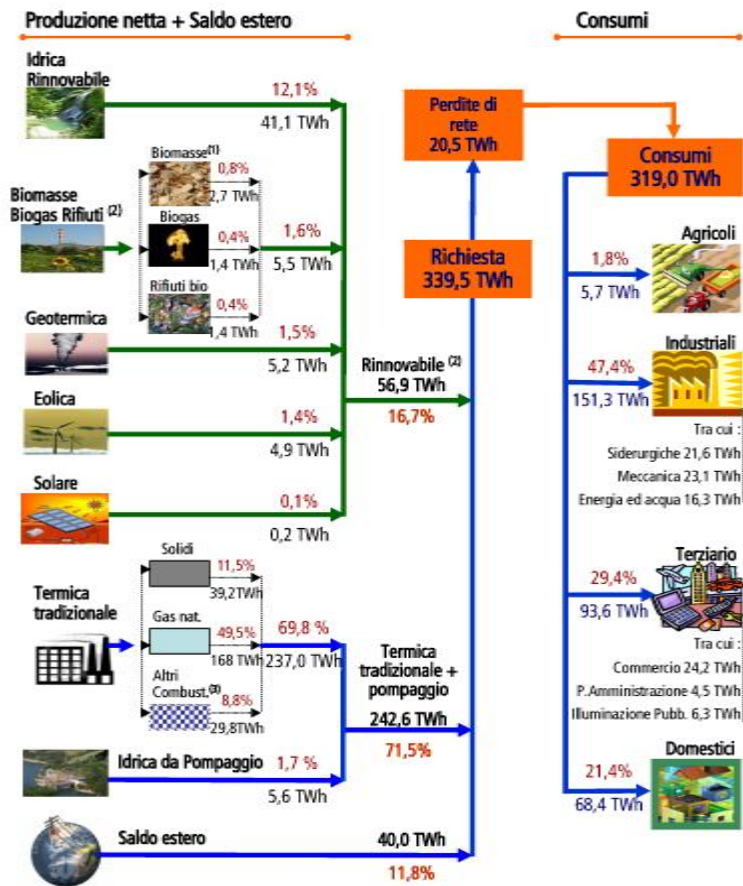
Produzione netta + Saldo estero

Consumi

Idrica Rinnovabile
12,1%
41,1 TWh

Biomasse Biogas Rifiuti (2)
Biomasse(1)
0,8%
2,7 TWh
Biogas
0,4%
1,4 TWh
Rifiuti bio
0,4%
1,4 TWh
1,6%
5,5 TWh

Geotermica
1,5%
5,2 TWh

Eolica
1,4%
4,9 TWh

Solare
0,1%
0,2 TWh

Termica tradizionale
Solidi
11,5%
39,2 TWh
Gas nat.
49,5%
168 TWh
Altri Combust.(3)
8,8%
29,8 TWh
69,8 %
237,0 TWh

Idrica da Pompaggio
1,7 %
5,6 TWh

Saldo estero
40,0 TWh
11,8%

Perdite di rete
20,5 TWh

Richiesta
339,5 TWh

Rinnovabile (2)
56,9 TWh
16,7%

Termica tradizionale + pompaggio
242,6 TWh
71,5%

Consumi
319,0 TWh

Agricoli
1,8%
5,7 TWh

Industriali
47,4%
151,3 TWh
Tra cui :
Siderurgiche 21,6 TWh
Meccanica 23,1 TWh
Energia ed acqua 16,3 TWh

Terziario
29,4%
93,6 TWh
Tra cui :
Commercio 24,2 TWh
P.Amministrazione 4,5 TWh
Illuminazione Pubb. 6,3 TWh

Domestici
21,4%
68,4 TWh